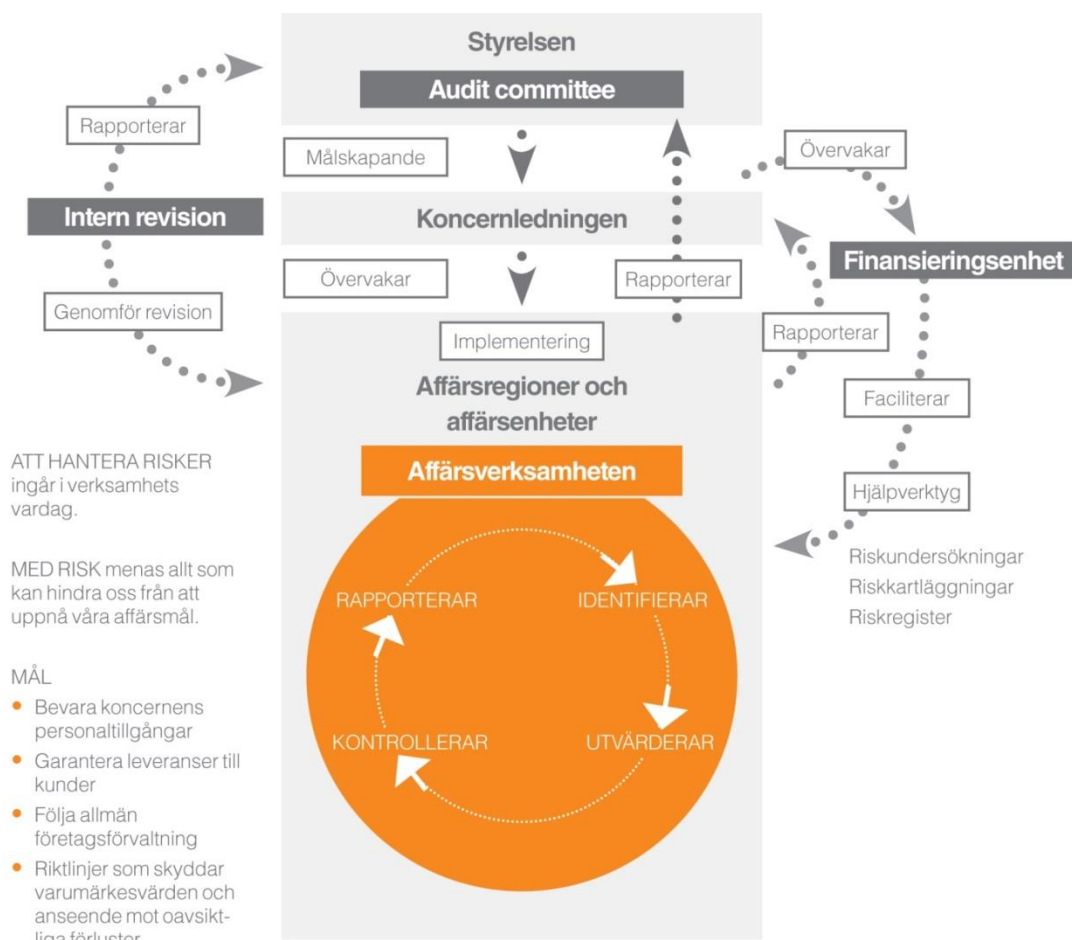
Styrelsen

Audit committee

Rapporterar

Målskapande

Övervakar

Intern revision

Koncernledningen

Finansieringsenhet

Övervakar

Rapporterar

Genomför revision

Rapporterar

Implementering

Affärsregioner och affärsenheter

Faciliterar

Affärsverksamheten

Hjälpverktyg

Riskundersökningar
Riskkartläggningar
Riskregister

RAPPORTERAR

IDENTIFIERAR

KONTROLLERAR

UTVÄRDERAR

ATT HANTERA RISKER ingår i verksamhets vardag.

MED RISK menas allt som kan hindra oss från att uppnå våra affärsmål.

MÅL

• Bevara koncernens personaltillgångar
• Garantera leveranser till kunder
• Följa allmän företagsförvaltning
• Riktlinjer som skyddar varumärkesvärden och anseende mot oavsiktliga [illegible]